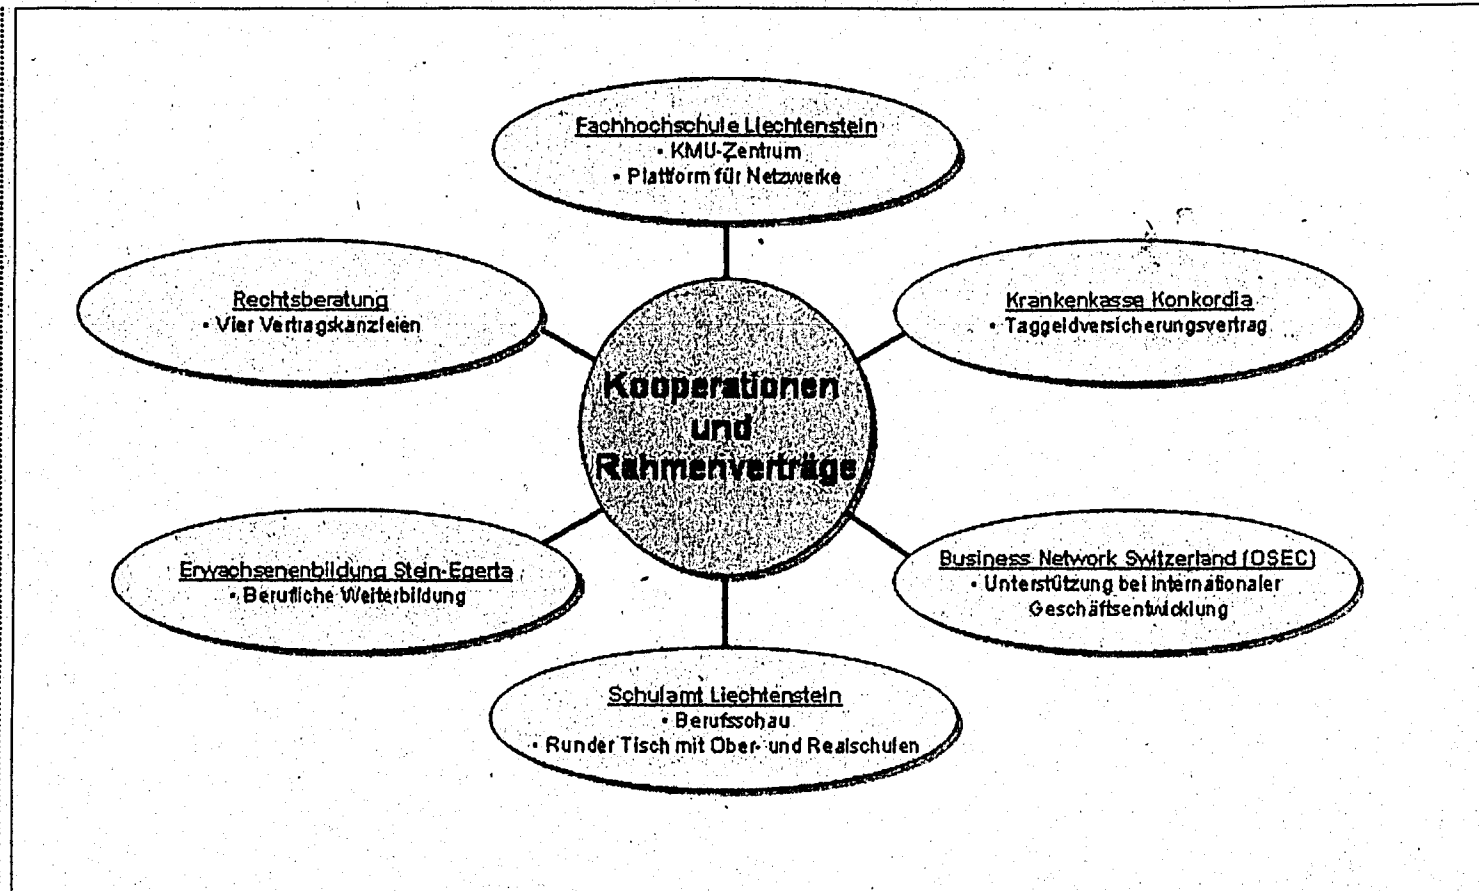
Fachhochschule Liechtenstein
• KMU-Zentrum
• Plattform für Netzwerke

Rechtsberatung
• Vier Vertragskanzleien

Krankenkasse Konkordia
• Taggeldversicherungsvertrag

Kooperationen und Rahmenverträge

Erwachsenenbildung Stein-Egerta
• Berufliche Weiterbildung

Business Network Switzerland (OSEC)
• Unterstützung bei internationaler Geschäftsentwicklung

Schulamt Liechtenstein
• Berufsschau
• Runder Tisch mit Ober- und Realschulen